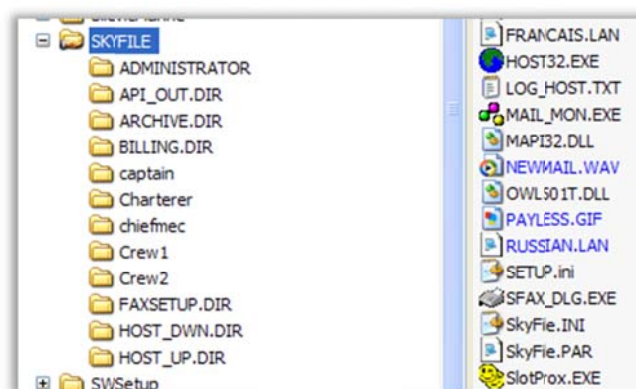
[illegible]
SKYFILE
ADMINISTRATOR
API_OUT.DIR
ARCHIVE.DIR
BILLING.DIR
captain
Charterer
chiefmec
Crew1
Crew2
FAXSETUP.DIR
HOST_DWN.DIR
HOST_UP.DIR
SWSetup

FRANCAIS.LAN
HOST32.EXE
LOG_HOST.TXT
MAIL_MON.EXE
MAPI32.DLL
NEWMAIL.WAV
OWL501T.DLL
PAYLESS.GIF
RUSSIAN.LAN
SETUP.ini
SFAX_DLG.EXE
SkyFie.INI
SkyFie.PAR
SlotProx.EXE